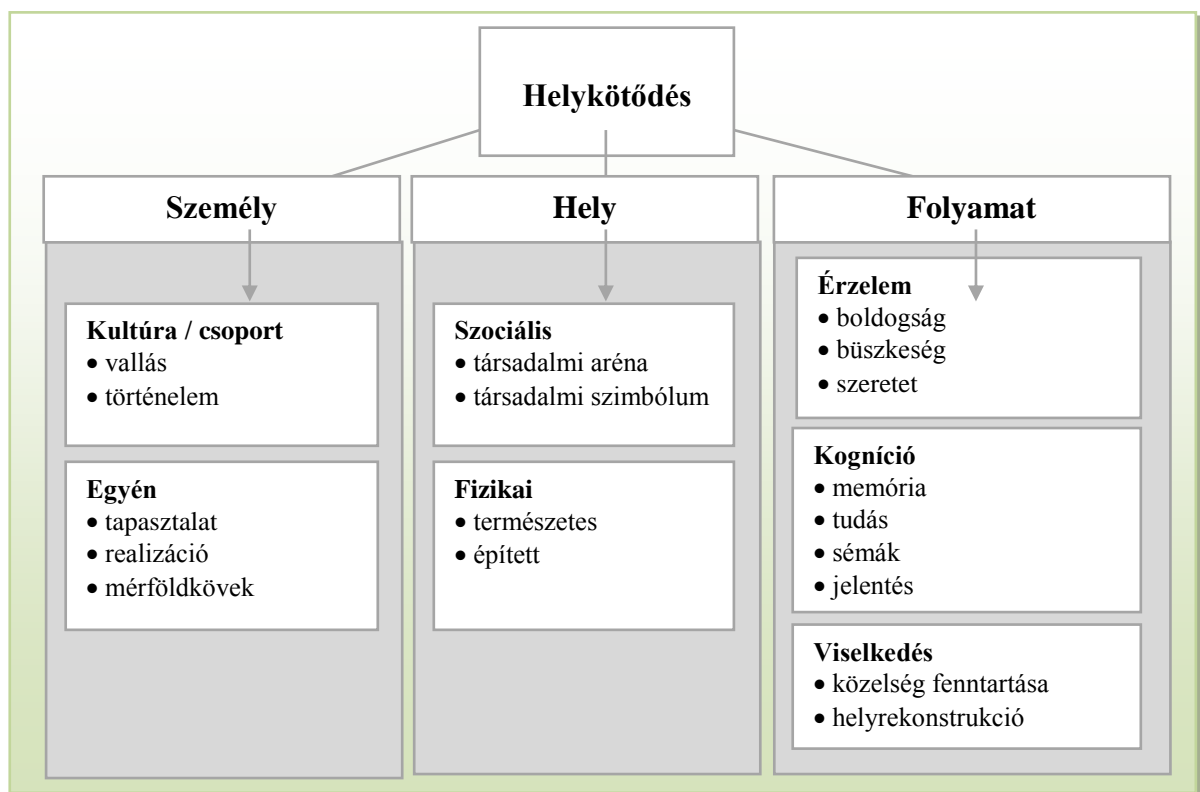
Helykötődés

Személy

Kultúra / csoport
• vallás
• történelem

Egyén
• tapasztalat
• realizáció
• mérföldkövek

Hely

Szociális
• társadalmi aréna
• társadalmi szimbólum

Fizikai
• természetes
• épített

Folyamat

Érzelem
• boldogság
• büszkeség
• szeretet

Kogníció
• memória
• tudás
• sémák
• jelentés

Viselkedés
• közelség fenntartása
• helyrekonstrukció